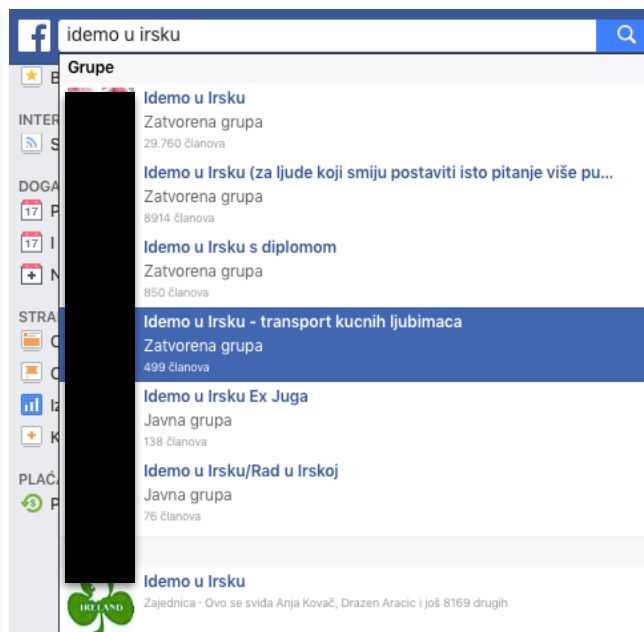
idemo u irsku

Grupe

Idemo u Irsku
Zatvorena grupa
29.760 članova

Idemo u Irsku (za ljude koji smiju postaviti isto pitanje više pu...
Zatvorena grupa
8914 članova

Idemo u Irsku s diplomom
Zatvorena grupa
850 članova

Idemo u Irsku - transport kucnih ljubimaca
Zatvorena grupa
499 članova

Idemo u Irsku Ex Juga
Javna grupa
138 članova

Idemo u Irsku/Rad u Irskoj
Javna grupa
76 članova

Idemo u Irsku
Zajednica · Ovo se sviđa Anja Kovač, Drazen Aracic i još 8169 drugih

IRELAND

B
INTER
S
DOGA
17 P
17 I
N
STRA
C
C
Iz
K
PLAĆ
P